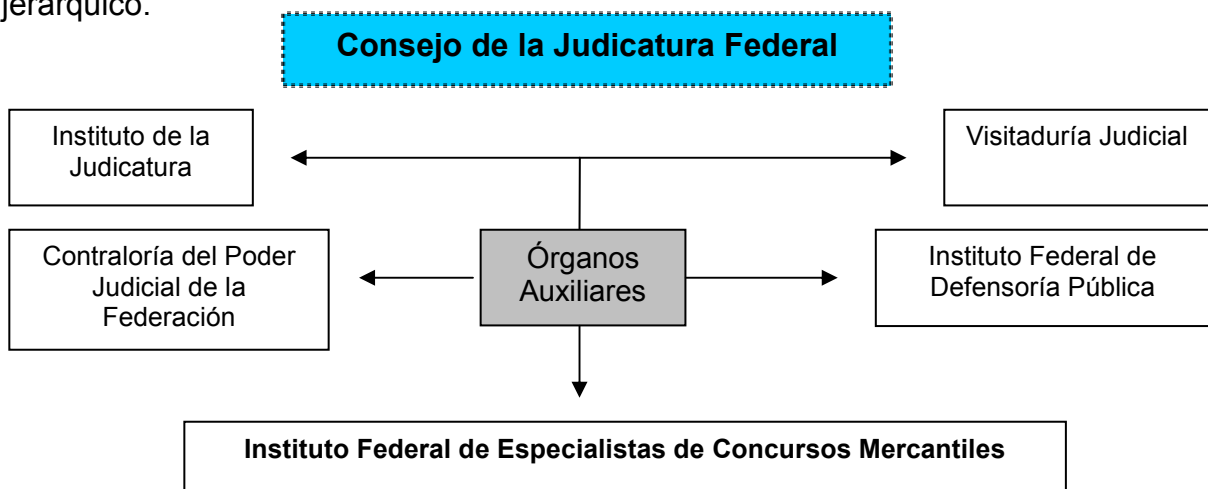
jerárquico.

**Consejo de la Judicatura Federal**

Instituto de la Judicatura

Visitaduría Judicial

Contraloría del Poder Judicial de la Federación

Órganos Auxiliares

Instituto Federal de Defensoría Pública

**Instituto Federal de Especialistas de Concursos Mercantiles**